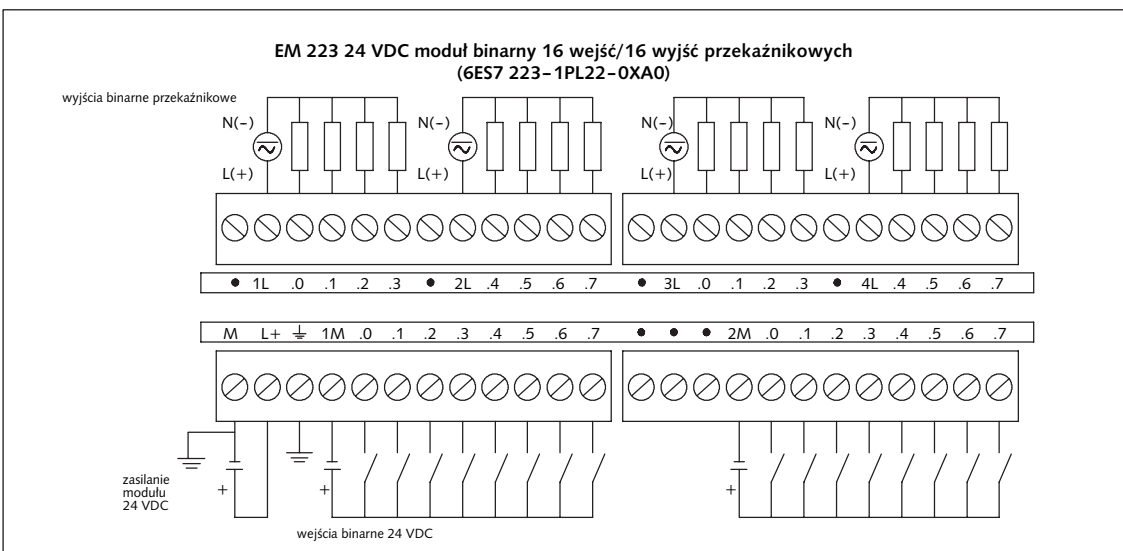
EM 223 24 VDC moduł binarny 16 wejść/16 wyjść przekaźnikowych
(6ES7 223–1PL22–0XA0)

wyjścia binarne przekaźnikowe

N(–)
L(+)
N(–)
L(+)
N(–)
L(+)
N(–)
L(+)

1L .0 .1 .2 .3 2L .4 .5 .6 .7 3L .0 .1 .2 .3 4L .4 .5 .6 .7

M L+ 1M .0 .1 .2 .3 .4 .5 .6 .7 2M .0 .1 .2 .3 .4 .5 .6 .7

zasilanie modułu 24 VDC

+
+
+

wejścia binarne 24 VDC